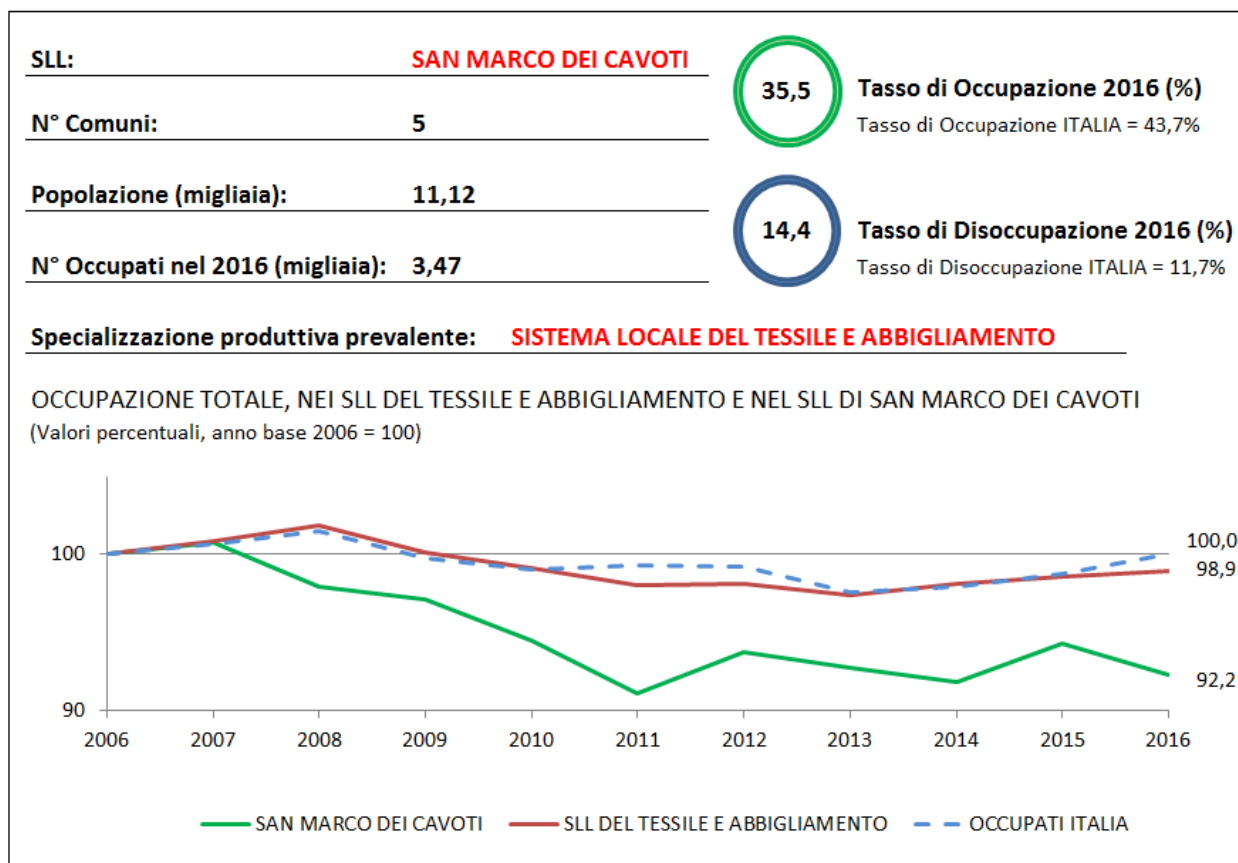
SLL: SAN MARCO DEI CAVOTI

N° Comuni: 5

Popolazione (migliaia): 11,12

N° Occupati nel 2016 (migliaia): 3,47

35,5 Tasso di Occupazione 2016 (%)
Tasso di Occupazione ITALIA = 43,7%

14,4 Tasso di Disoccupazione 2016 (%)
Tasso di Disoccupazione ITALIA = 11,7%

Specializzazione produttiva prevalente: SISTEMA LOCALE DEL TESSILE E ABBIGLIAMENTO

OCCUPAZIONE TOTALE, NEI SLL DEL TESSILE E ABBIGLIAMENTO E NEL SLL DI SAN MARCO DEI CAVOTI
(Valori percentuali, anno base 2006 = 100)

100
90
100,0
98,9
92,2
2006 2007 2008 2009 2010 2011 2012 2013 2014 2015 2016

SAN MARCO DEI CAVOTI SLL DEL TESSILE E ABBIGLIAMENTO OCCUPATI ITALIA